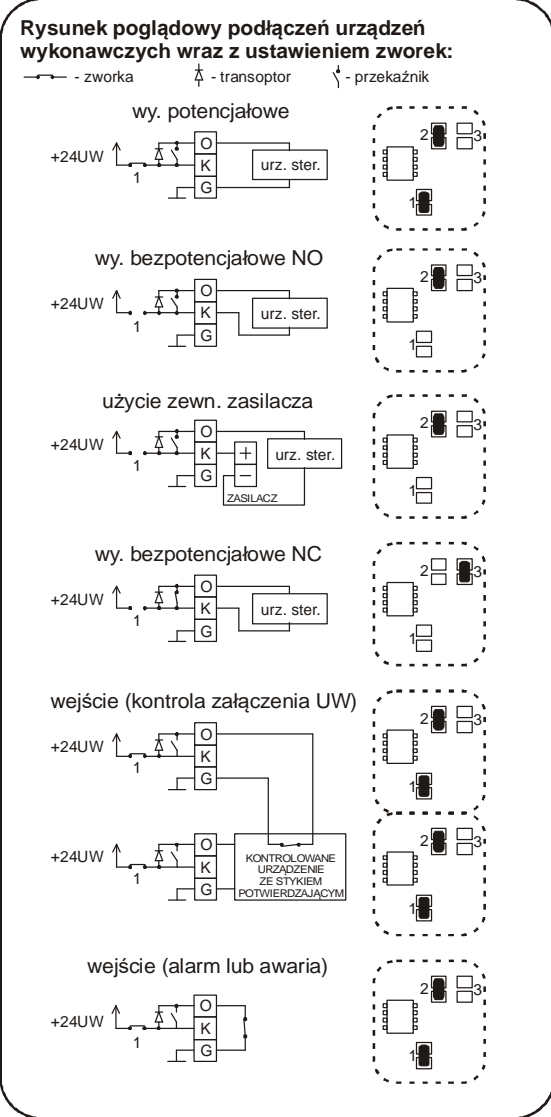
Rysunek poglądowy podłączeń urządzeń wykonawczych wraz z ustawieniem zworek:

- zworka - transoptor - przekaźnik

wy. potencjałowe

+24UW 1 O K G urz. ster.

2 3 1

wy. bezpotencjałowe NO

+24UW 1 O K G urz. ster.

2 3 1

użycie zewn. zasilacza

+24UW 1 O K G + − ZASILACZ urz. ster.

2 3 1

wy. bezpotencjałowe NC

+24UW 1 O K G urz. ster.

2 3 1

wejście (kontrola załączenia UW)

+24UW 1 O K G

2 3 1

+24UW 1 O K G KONTROLOWANE URZĄDZENIE ZE STYKIEM POTWIERDZAJĄCYM

2 3 1

wejście (alarm lub awaria)

+24UW 1 O K G

2 3 1